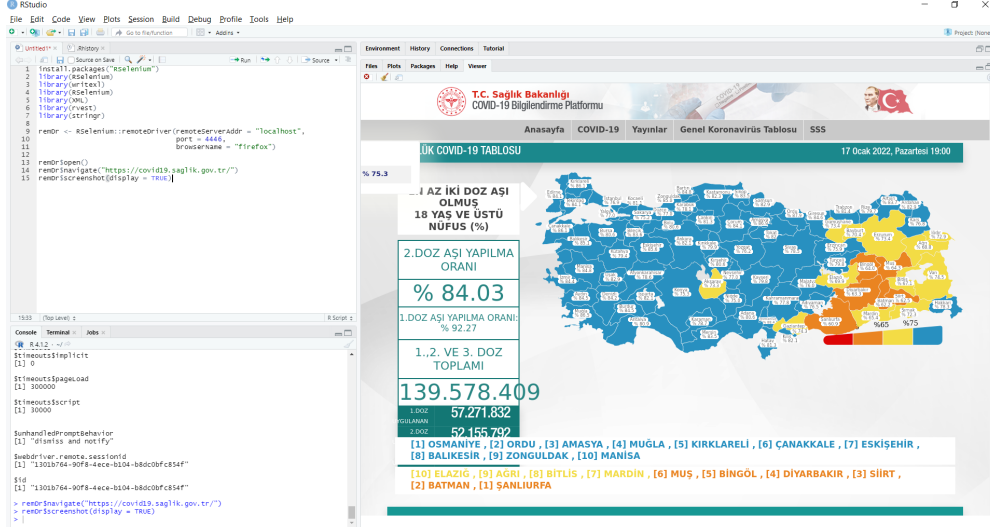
RStudio

File Edit Code View Plots Session Build Debug Profile Tools Help

Go to file/function · Addins ·

Project: (None)

Untitled1* · .Rhistory ·

Source on Save · Run · Source ·

1 install.packages("RSelenium")
2 library(RSelenium)
3 library(writexl)
4 library(RSelenium)
5 library(XML)
6 library(rvest)
7 library(stringr)
8
9 remDr <- RSelenium::remoteDriver(remoteServerAddr = "localhost",
10 port = 4446,
11 browserName = "firefox")
12
13 remDr$open()
14 remDr$navigate("https://covid19.saglik.gov.tr/")
15 remDr$screenshot(display = TRUE)

15:33 (Top Level) · R Script ·

Console Terminal · Jobs ·

R 4.1.2 · ~/

$timeouts$implicit
[1] 0

$timeouts$pageLoad
[1] 300000

$timeouts$script
[1] 30000

$unhandledPromptBehavior
[1] "dismiss and notify"

$webdriver.remote.sessionid
[1] "1301b764-90f8-4ece-b104-b8dc0bfc854f"

$id
[1] "1301b764-90f8-4ece-b104-b8dc0bfc854f"

> remDr$navigate("https://covid19.saglik.gov.tr/")
> remDr$screenshot(display = TRUE)
>

Environment History Connections Tutorial

Files Plots Packages Help Viewer

T.C. Sağlık Bakanlığı
COVID-19 Bilgilendirme Platformu

Anasayfa COVID-19 Yayınlar Genel Koronavirüs Tablosu SSS

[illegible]LÜK COVID-19 TABLOSU 17 Ocak 2022, Pazartesi 19:00

% 75.3

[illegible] AZ İKİ DOZ AŞI OLMUŞ 18 YAŞ VE ÜSTÜ NÜFUS (%)

2.DOZ AŞI YAPILMA ORANI

% 84.03

1.DOZ AŞI YAPILMA ORANI: % 92.27

1.,2. VE 3. DOZ TOPLAMI

139.578.409

1.DOZ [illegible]UYGULANAN 57.271.832

2.DOZ 52.155.792

%65 %75

[1] OSMANİYE , [2] ORDU , [3] AMASYA , [4] MUĞLA , [5] KIRKLARELİ , [6] ÇANAKKALE , [7] ESKİŞEHİR , [8] BALIKESİR , [9] ZONGULDAK , [10] MANİSA

[10] ELAZIĞ , [9] AĞRI , [8] BİTLİS , [7] MARDİN , [6] MUŞ , [5] BİNGÖL , [4] DİYARBAKIR , [3] SİİRT , [2] BATMAN , [1] ŞANLIURFA